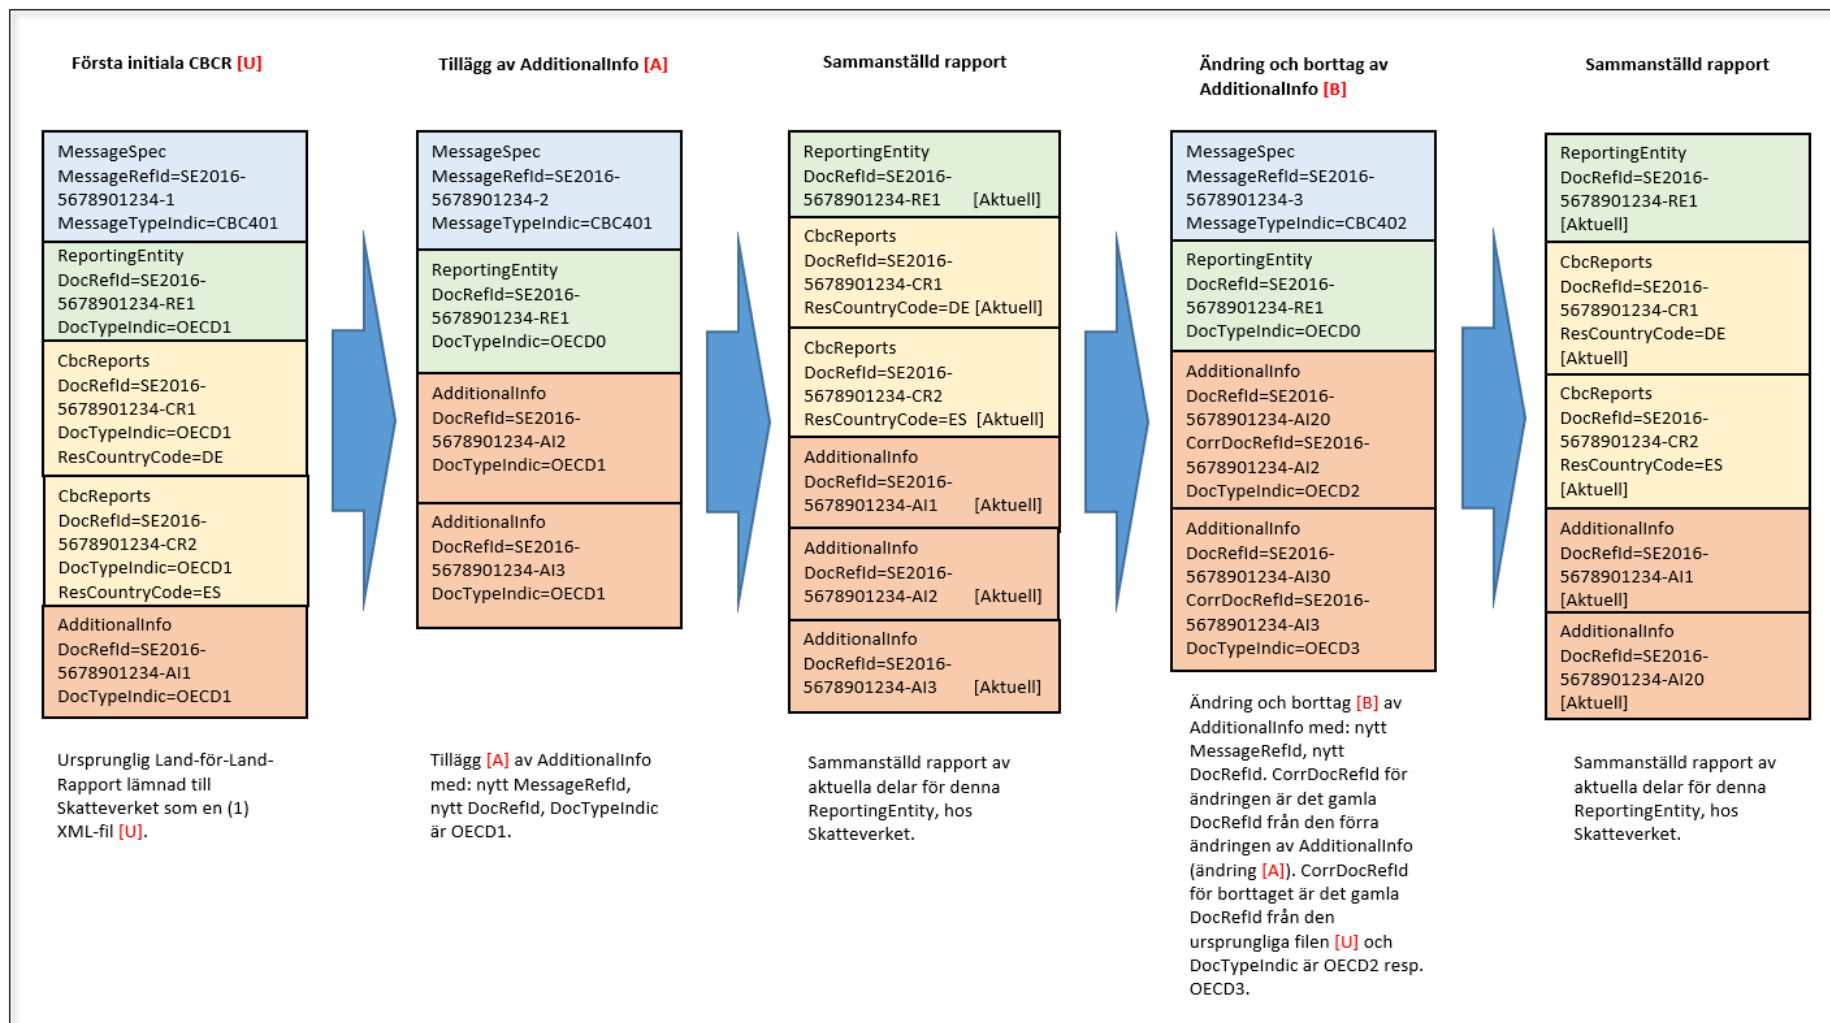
Första initiala CBCR [U]

MessageSpec
MessageRefId=SE2016-5678901234-1
MessageTypeIndic=CBC401

ReportingEntity
DocRefId=SE2016-5678901234-RE1
DocTypeIndic=OECD1

CbcReports
DocRefId=SE2016-5678901234-CR1
DocTypeIndic=OECD1
ResCountryCode=DE

CbcReports
DocRefId=SE2016-5678901234-CR2
DocTypeIndic=OECD1
ResCountryCode=ES

AdditionalInfo
DocRefId=SE2016-5678901234-AI1
DocTypeIndic=OECD1

Ursprunglig Land-för-Land-Rapport lämnad till Skatteverket som en (1) XML-fil [U].

Tillägg av AdditionalInfo [A]

MessageSpec
MessageRefId=SE2016-5678901234-2
MessageTypeIndic=CBC401

ReportingEntity
DocRefId=SE2016-5678901234-RE1
DocTypeIndic=OECD0

AdditionalInfo
DocRefId=SE2016-5678901234-AI2
DocTypeIndic=OECD1

AdditionalInfo
DocRefId=SE2016-5678901234-AI3
DocTypeIndic=OECD1

Tillägg [A] av AdditionalInfo med: nytt MessageRefId, nytt DocRefId, DocTypeIndic är OECD1.

Sammanställd rapport

ReportingEntity
DocRefId=SE2016-5678901234-RE1 [Aktuell]

CbcReports
DocRefId=SE2016-5678901234-CR1
ResCountryCode=DE [Aktuell]

CbcReports
DocRefId=SE2016-5678901234-CR2
ResCountryCode=ES [Aktuell]

AdditionalInfo
DocRefId=SE2016-5678901234-AI1 [Aktuell]

AdditionalInfo
DocRefId=SE2016-5678901234-AI2 [Aktuell]

AdditionalInfo
DocRefId=SE2016-5678901234-AI3 [Aktuell]

Sammanställd rapport av aktuella delar för denna ReportingEntity, hos Skatteverket.

Ändring och borttag av AdditionalInfo [B]

MessageSpec
MessageRefId=SE2016-5678901234-3
MessageTypeIndic=CBC402

ReportingEntity
DocRefId=SE2016-5678901234-RE1
DocTypeIndic=OECD0

AdditionalInfo
DocRefId=SE2016-5678901234-AI20
CorrDocRefId=SE2016-5678901234-AI2
DocTypeIndic=OECD2

AdditionalInfo
DocRefId=SE2016-5678901234-AI30
CorrDocRefId=SE2016-5678901234-AI3
DocTypeIndic=OECD3

Ändring och borttag [B] av AdditionalInfo med: nytt MessageRefId, nytt DocRefId. CorrDocRefId för ändringen är det gamla DocRefId från den förra ändringen av AdditionalInfo (ändring [A]). CorrDocRefId för borttaget är det gamla DocRefId från den ursprungliga filen [U] och DocTypeIndic är OECD2 resp. OECD3.

Sammanställd rapport

ReportingEntity
DocRefId=SE2016-5678901234-RE1
[Aktuell]

CbcReports
DocRefId=SE2016-5678901234-CR1
ResCountryCode=DE
[Aktuell]

CbcReports
DocRefId=SE2016-5678901234-CR2
ResCountryCode=ES
[Aktuell]

AdditionalInfo
DocRefId=SE2016-5678901234-AI1
[Aktuell]

AdditionalInfo
DocRefId=SE2016-5678901234-AI20
[Aktuell]

Sammanställd rapport av aktuella delar för denna ReportingEntity, hos Skatteverket.